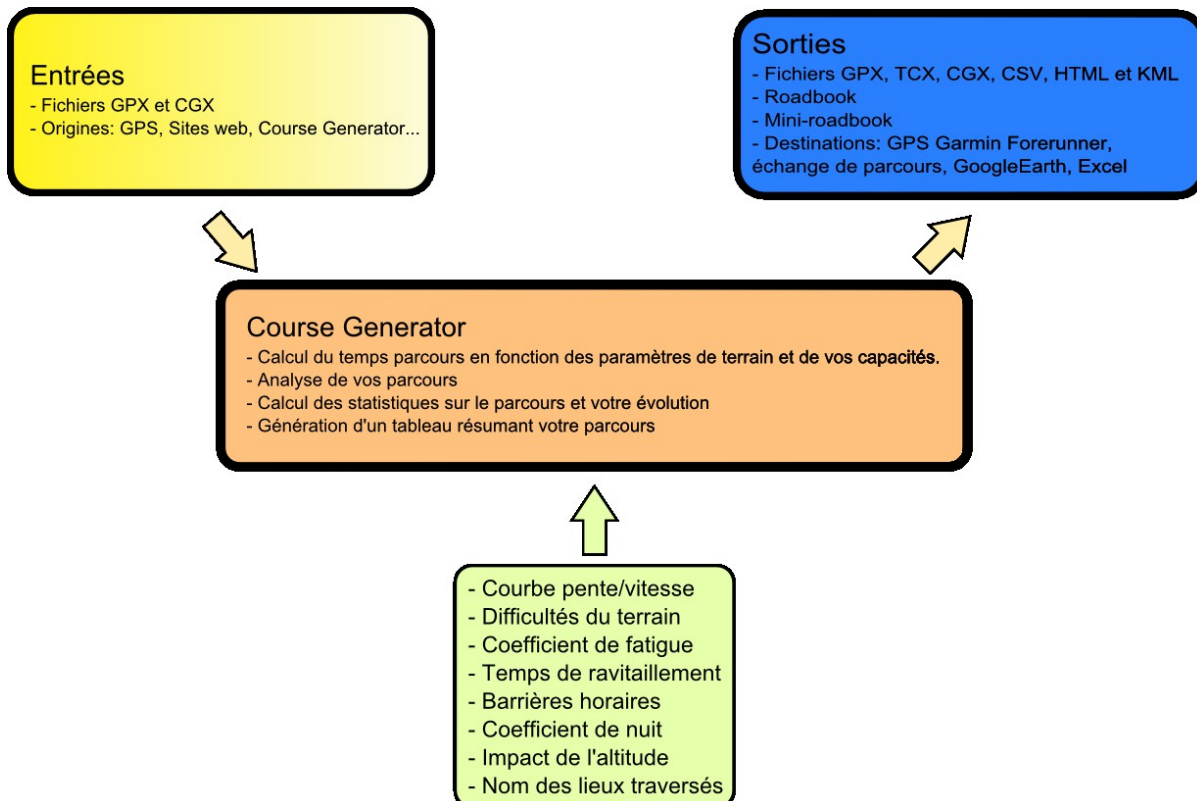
Entrées
- Fichiers GPX et CGX
- Origines: GPS, Sites web, Course Generator...

Sorties
- Fichiers GPX, TCX, CGX, CSV, HTML et KML
- Roadbook
- Mini-roadbook
- Destinations: GPS Garmin Forerunner, échange de parcours, GoogleEarth, Excel

Course Generator
- Calcul du temps parcours en fonction des paramètres de terrain et de vos capacités.
- Analyse de vos parcours
- Calcul des statistiques sur le parcours et votre évolution
- Génération d'un tableau résumant votre parcours

- Courbe pente/vitesse
- Difficultés du terrain
- Coefficient de fatigue
- Temps de ravitaillement
- Barrières horaires
- Coefficient de nuit
- Impact de l'altitude
- Nom des lieux traversés